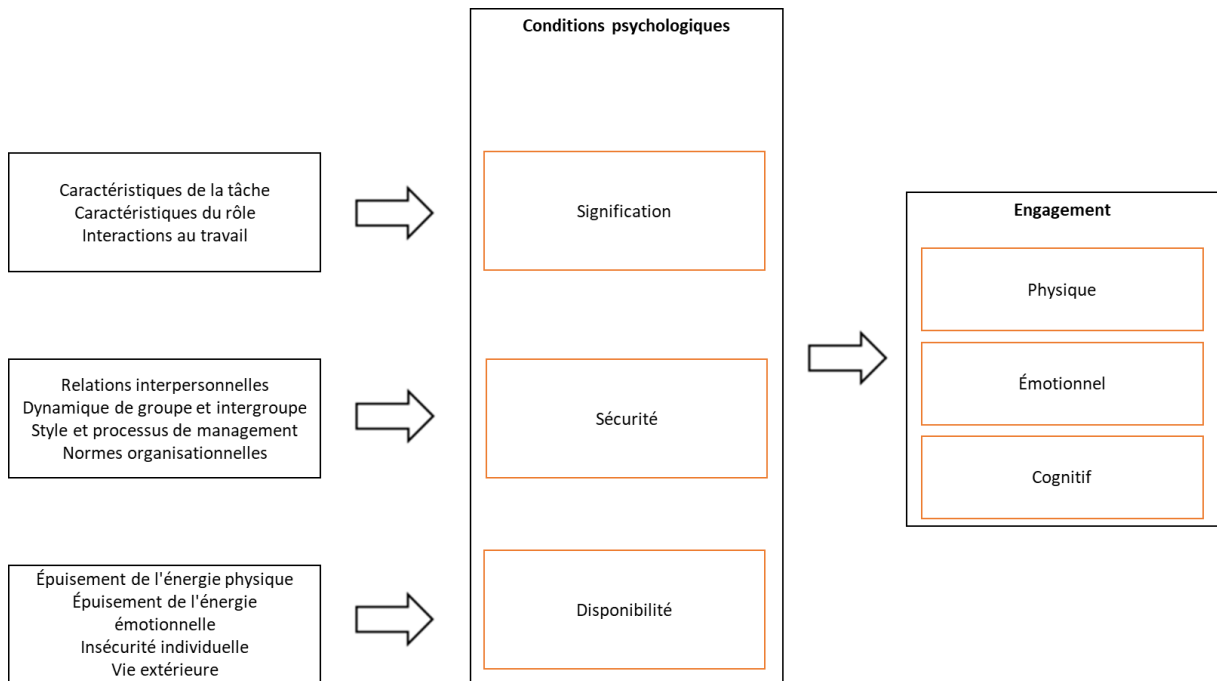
Caractéristiques de la tâche
Caractéristiques du rôle
Interactions au travail

Relations interpersonnelles
Dynamique de groupe et intergroupe
Style et processus de management
Normes organisationnelles

Épuisement de l'énergie physique
Épuisement de l'énergie émotionnelle
Insécurité individuelle
Vie extérieure

Conditions psychologiques

Signification

Sécurité

Disponibilité

Engagement

Physique

Émotionnel

Cognitif